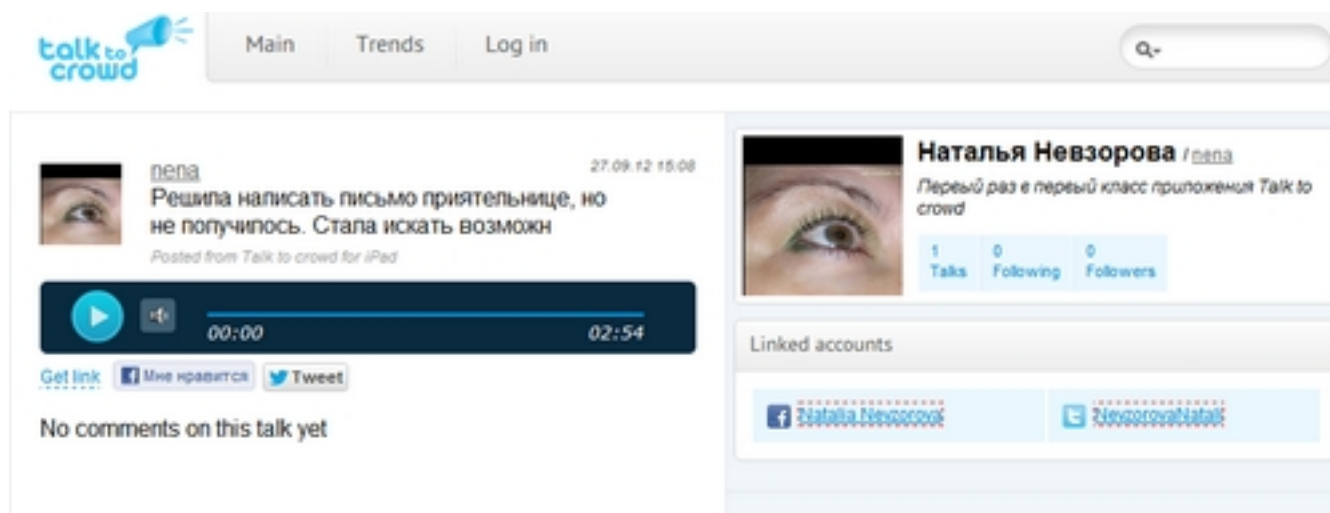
talk to crowd

Main Trends Log in

nena 27.09.12 15:08
Решила написать письмо приятельнице, но не получилось. Стала искать возможн
Posted from Talk to crowd for iPad

00:00 02:54

Get link Мне нравится Tweet

No comments on this talk yet

Наталья Невзорова / nena
Первый раз в первый класс приложения Talk to crowd

1 Talks 0 Following 0 Followers

Linked accounts

Natalia Nevzorova NevzorovaNatali